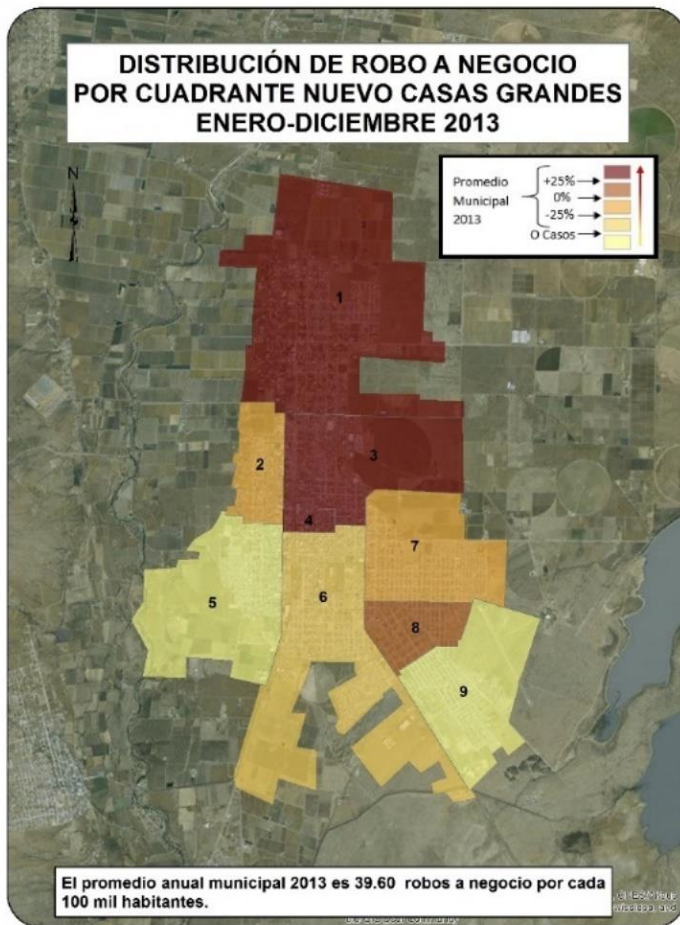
DISTRIBUCIÓN DE ROBO A NEGOCIO
POR CUADRANTE NUEVO CASAS GRANDES
ENERO-DICIEMBRE 2013

N

Promedio Municipal 2013

+25%
0%
-25%
O Casos

1
2
3
4
5
6
7
8
9

El promedio anual municipal 2013 es 39.60 robos a negocio por cada 100 mil habitantes.

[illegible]